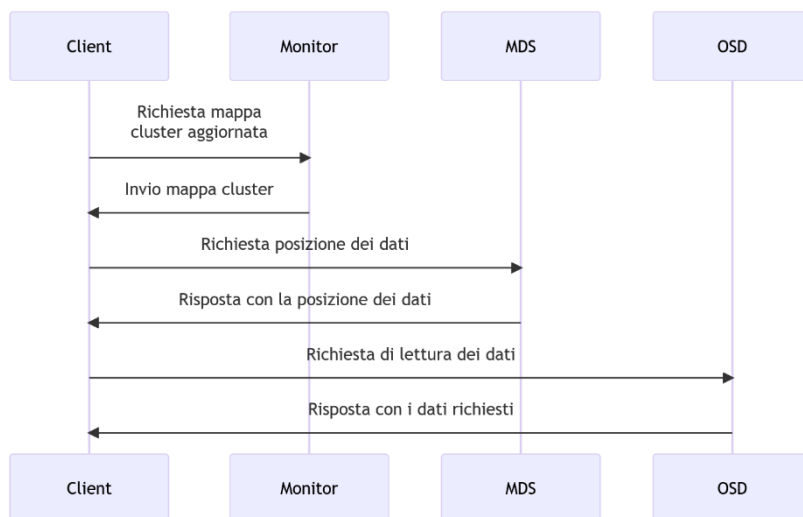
Client

Monitor

MDS

OSD

Richiesta mappa cluster aggiornata

Invio mappa cluster

Richiesta posizione dei dati

Risposta con la posizione dei dati

Richiesta di lettura dei dati

Risposta con i dati richiesti

Client

Monitor

MDS

OSD